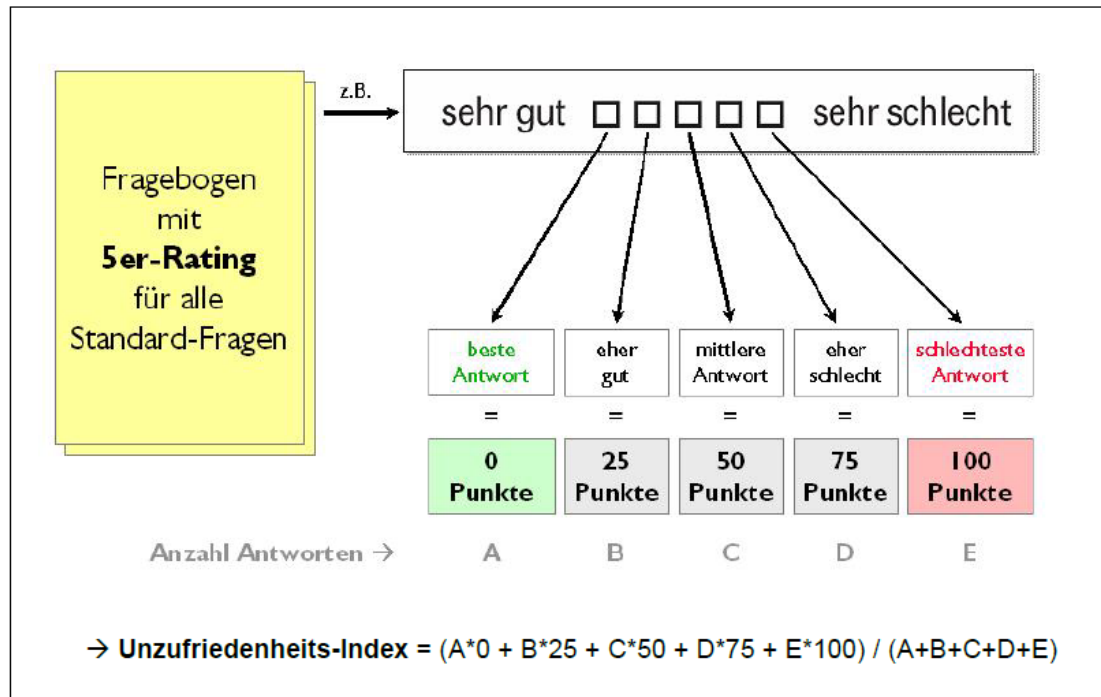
Fragebogen mit **5er-Rating** für alle Standard-Fragen

z.B.

sehr gut □ □ □ □ □ sehr schlecht

| beste Antwort | eher gut | mittlere Antwort | eher schlecht | schlechteste Antwort |
|---|---|---|---|---|
| = | = | = | = | = |
| 0 Punkte | 25 Punkte | 50 Punkte | 75 Punkte | 100 Punkte |

Anzahl Antworten → A B C D E

→ **Unzufriedenheits-Index** = (A*0 + B*25 + C*50 + D*75 + E*100) / (A+B+C+D+E)